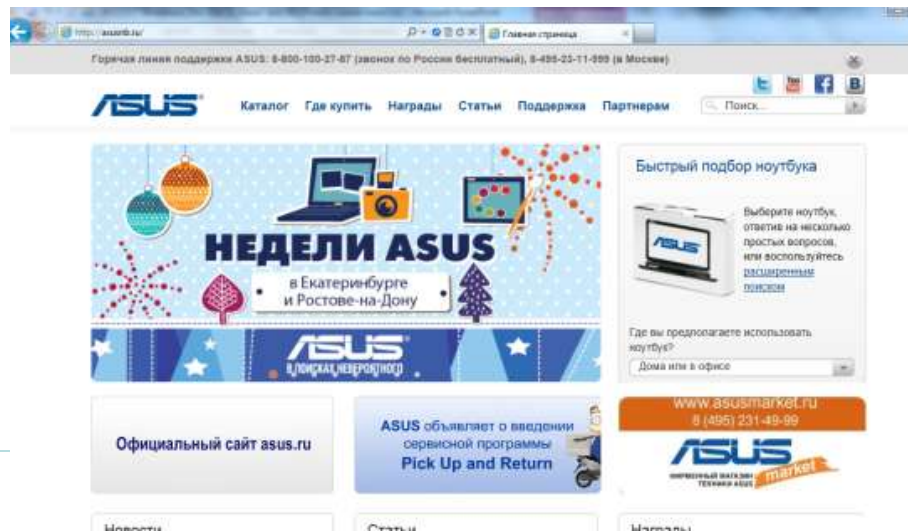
http://asus.ru/

Главная страница

Горячая линия поддержки ASUS: 8-800-100-27-87 (звонок по России бесплатный), 8-495-23-11-999 (в Москве)

ASUS

Каталог Где купить Награды Статьи Поддержка Партнерам

Поиск...

НЕДЕЛИ ASUS

в Екатеринбурге и Ростове-на-Дону

ASUS

В ПОИСКАХ НЕВЕРОЯТНОГО

Быстрый подбор ноутбука

Выберите ноутбук, ответив на несколько простых вопросов, или воспользуйтесь расширенным поиском

Где вы предполагаете использовать ноутбук?

Дома или в офисе

Официальный сайт asus.ru

ASUS объявляет о введении сервисной программы Pick Up and Return

www.asusmarket.ru
8 (495) 231-49-99

ASUS market

ФИРМЕННЫЙ МАГАЗИН ТЕХНИКИ ASUS

Новости

Статьи

Награды